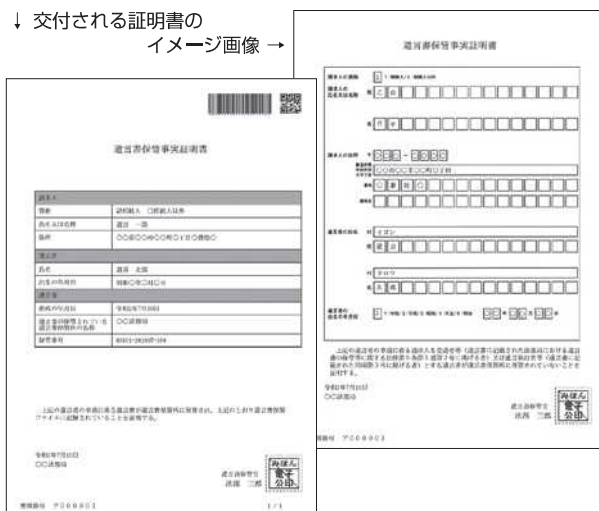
↓ 交付される証明書の
イメージ画像 →

遺言書保管事実証明書

| 遺言者 | |
|---|---|
| 資格 | 請求者 ○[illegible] |
| 氏名又は名称 | 遺言 一郎 |
| 住所 | ○○県○○市○○町○丁目○番地○ |
| 遺言者 | |
| 氏名 | 遺言 太郎 |
| 出生の年月日 | 昭和○年○月○日 |
| 遺言書 | |
| 作成の年月日 | 令和2年7月10日 |
| 遺言書が保管されている遺言書保管所の名称 | ○○法務局 |
| 保管番号 | H0101-202007-100 |

上記の遺言者の申請に係る遺言書が遺言書保管所に保管され、上記のとおり遺言書保管ファイルに記録されていることを証明する。

令和2年7月10日
○○法務局

遺言書保管官
法務 三郎

みほん 電子公印

整理番号 ア000001

1/1

遺言書保管事実証明書

上記の遺言者の申請に係る遺言書が遺言書保管所に保管され、上記のとおり遺言書保管ファイルに記録されていることを証明する。

令和2年7月10日
○○法務局

遺言書保管官
法務 三郎

みほん 電子公印

整理番号 ア000003